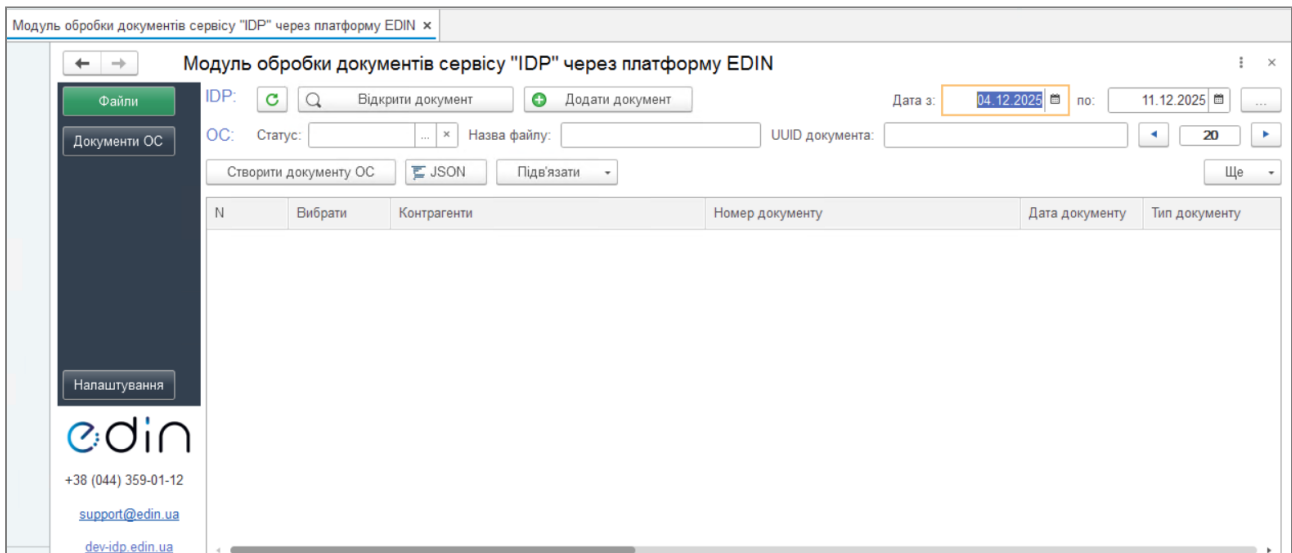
Модуль обробки документів сервісу "IDP" через платформу EDIN ×

← →

Модуль обробки документів сервісу "IDP" через платформу EDIN

⋮ ×

Файли

Документи ОС

IDP: Відкрити документ Додати документ

Дата з: 04.12.2025 по: 11.12.2025 ...

ОС: Статус: ... × Назва файлу: UUID документа: ◂ 20 ▸

Створити документу ОС JSON Підв'язати

Ще

| N | Вибрати | Контрагенти | Номер документу | Дата документу | Тип документу |
|---|---|---|---|---|---|

Налаштування

edin

+38 (044) 359-01-12

support@edin.ua

dev-idp.edin.ua